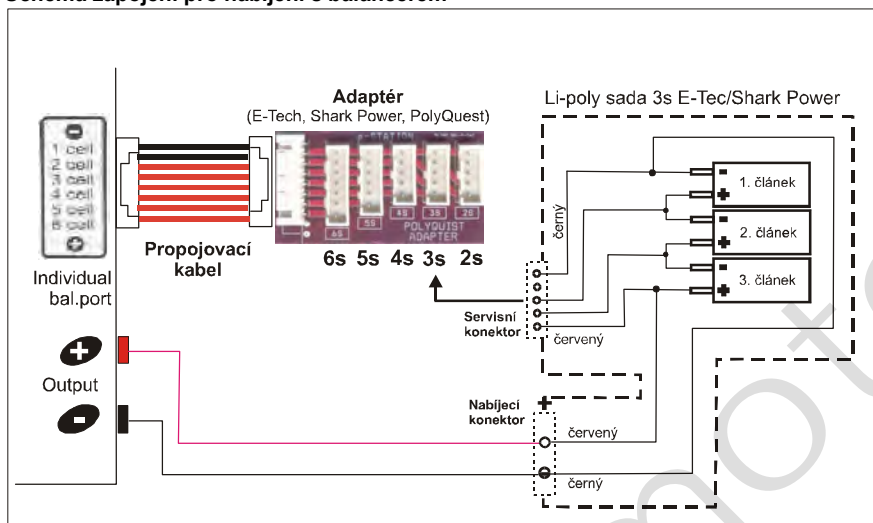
Schéma zapojení pro nabíjení s balancérem

1 cell
2 cell
3 cell
4 cell
5 cell
6 cell

Individual bal.port

Output

Propojovací kabel

Adaptér
(E-Tech, Shark Power, PolyQuest)

6S 5S 4S 3S 2S

POLYQUEST ADAPTER

6s 5s 4s 3s 2s

Li-poly sada 3s E-Tec/Shark Power

1. článek
2. článek
3. článek

černý
červený

Servisní konektor

Nabíjecí konektor

červený
černý